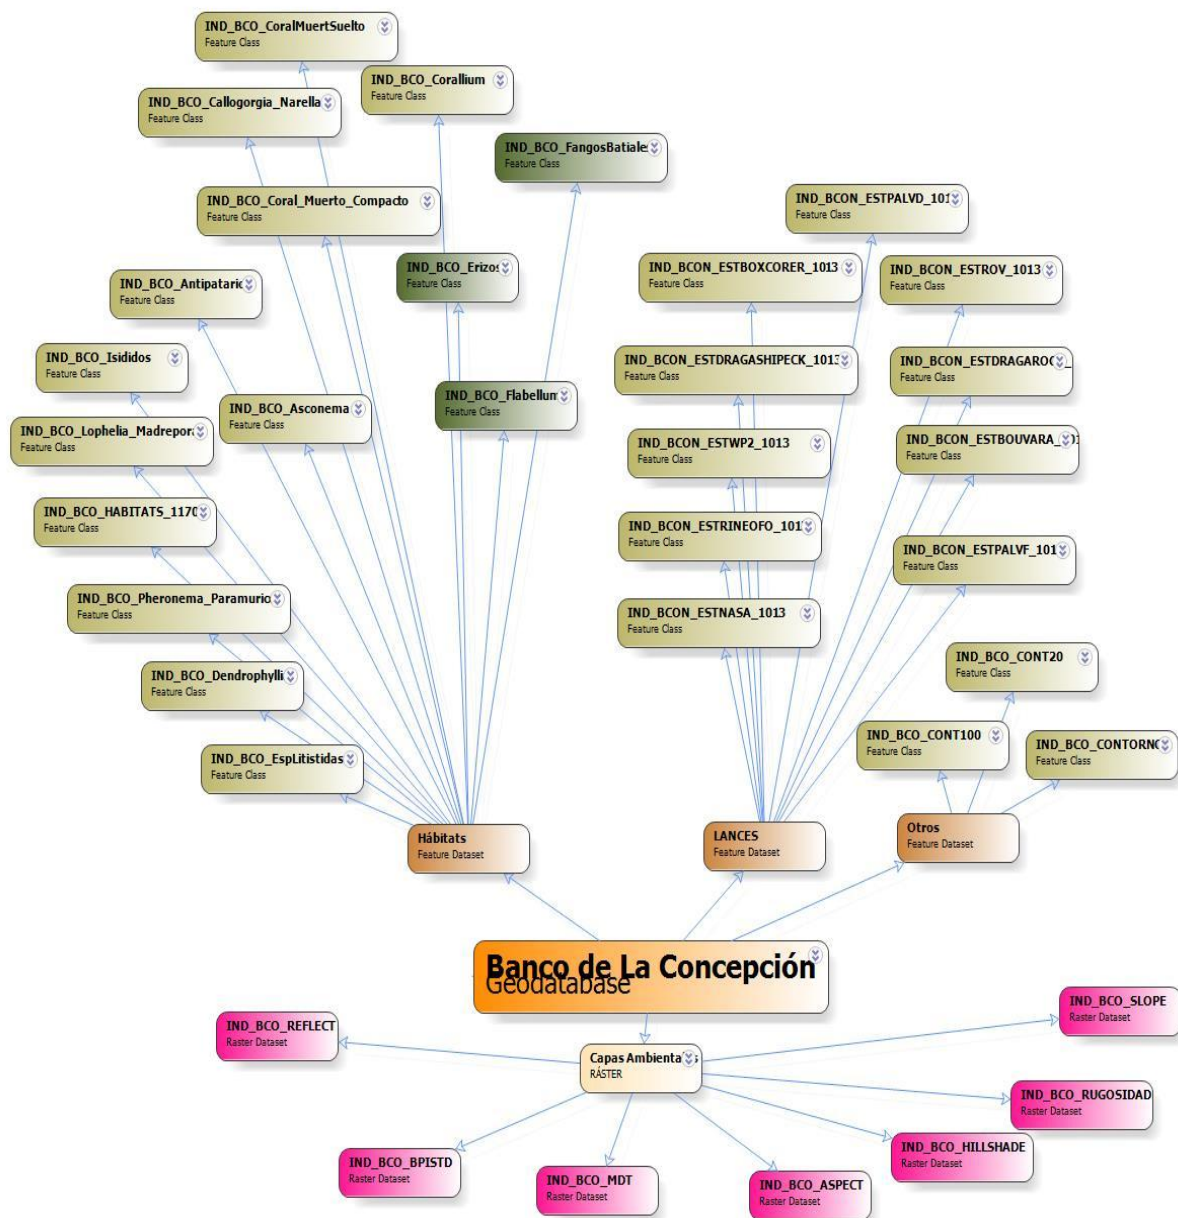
IND_BCO_CoralMuertSuelto
Feature Class

IND_BCO_Corallium
Feature Class

IND_BCO_Callogorgia_Narella
Feature Class

IND_BCO_FangosBatiale
Feature Class

IND_BCO_Coral_Muerto_Compacto
Feature Class

IND_BCON_ESTPALVD_101
Feature Class

IND_BCO_Erizos
Feature Class

IND_BCON_ESTBOXCORER_1013
Feature Class

IND_BCON_ESTROV_1013
Feature Class

IND_BCO_Antipataric
Feature Class

IND_BCO_Isididos
Feature Class

IND_BCON_ESTDRAGASHIPECK_1013
Feature Class

IND_BCON_ESTDRAGAROC
Feature Class

IND_BCO_Asconema
Feature Class

IND_BCO_Flabellum
Feature Class

IND_BCO_Lophelia_Madrepora
Feature Class

IND_BCON_ESTWP2_1013
Feature Class

IND_BCON_ESTBOUVARA_
Feature Class

IND_BCO_HABITATS_1170
Feature Class

IND_BCON_ESTRINEOFO_101
Feature Class

IND_BCON_ESTPALVF_101
Feature Class

IND_BCO_Pheronema_Paramuric
Feature Class

IND_BCON_ESTNASA_1013
Feature Class

IND_BCO_CONT20
Feature Class

IND_BCO_Dendrophylli
Feature Class

IND_BCO_CONT100
Feature Class

IND_BCO_CONTORN
Feature Class

IND_BCO_EspLitistidas
Feature Class

Hábitats
Feature Dataset

LANCES
Feature Dataset

Otros
Feature Dataset

Banco de La Concepción
Geodatabase

IND_BCO_SLOPE
Raster Dataset

IND_BCO_REFLECT
Raster Dataset

Capas Ambienta
RÁSTER

IND_BCO_RUGOSIDAD
Raster Dataset

IND_BCO_HILLSHADE
Raster Dataset

IND_BCO_BPISTD
Raster Dataset

IND_BCO_MDT
Raster Dataset

IND_BCO_ASPECT
Raster Dataset